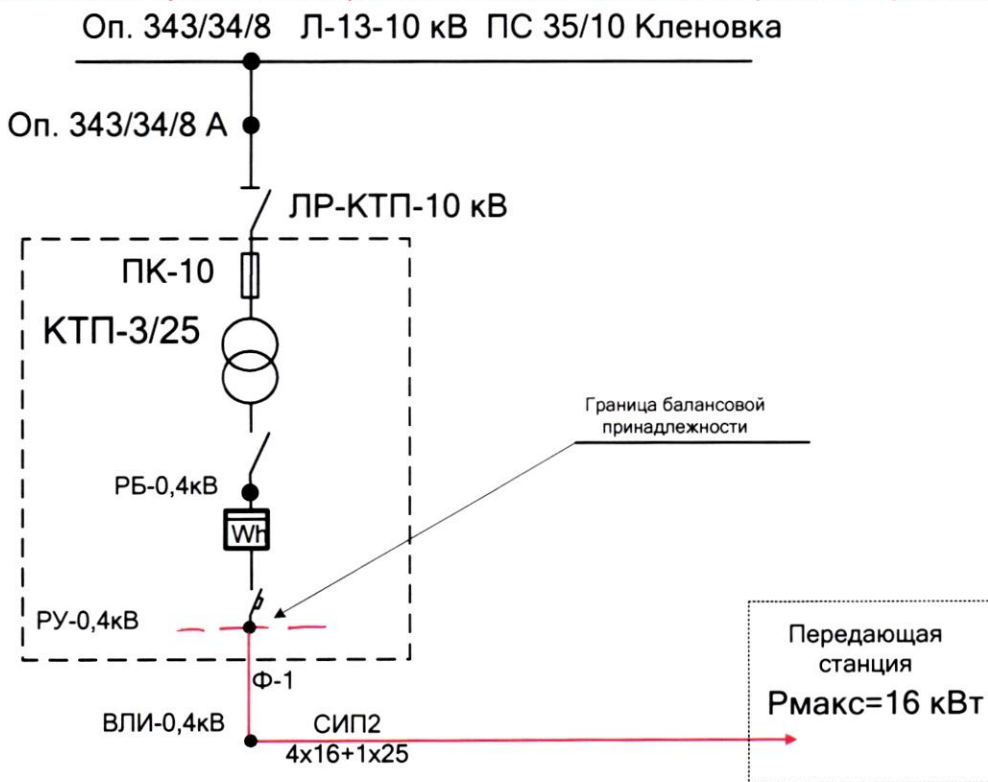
Оп. 343/34/8 Л-13-10 кВ ПС 35/10 Кленовка

Оп. 343/34/8 А

ЛР-КТП-10 кВ

ПК-10

КТП-3/25

Граница балансовой принадлежности

РБ-0,4кВ

Wh

РУ-0,4кВ

Ф-1

Передающая станция

Рмакс=16 кВт

ВЛИ-0,4кВ

СИП2
4х16+1х25